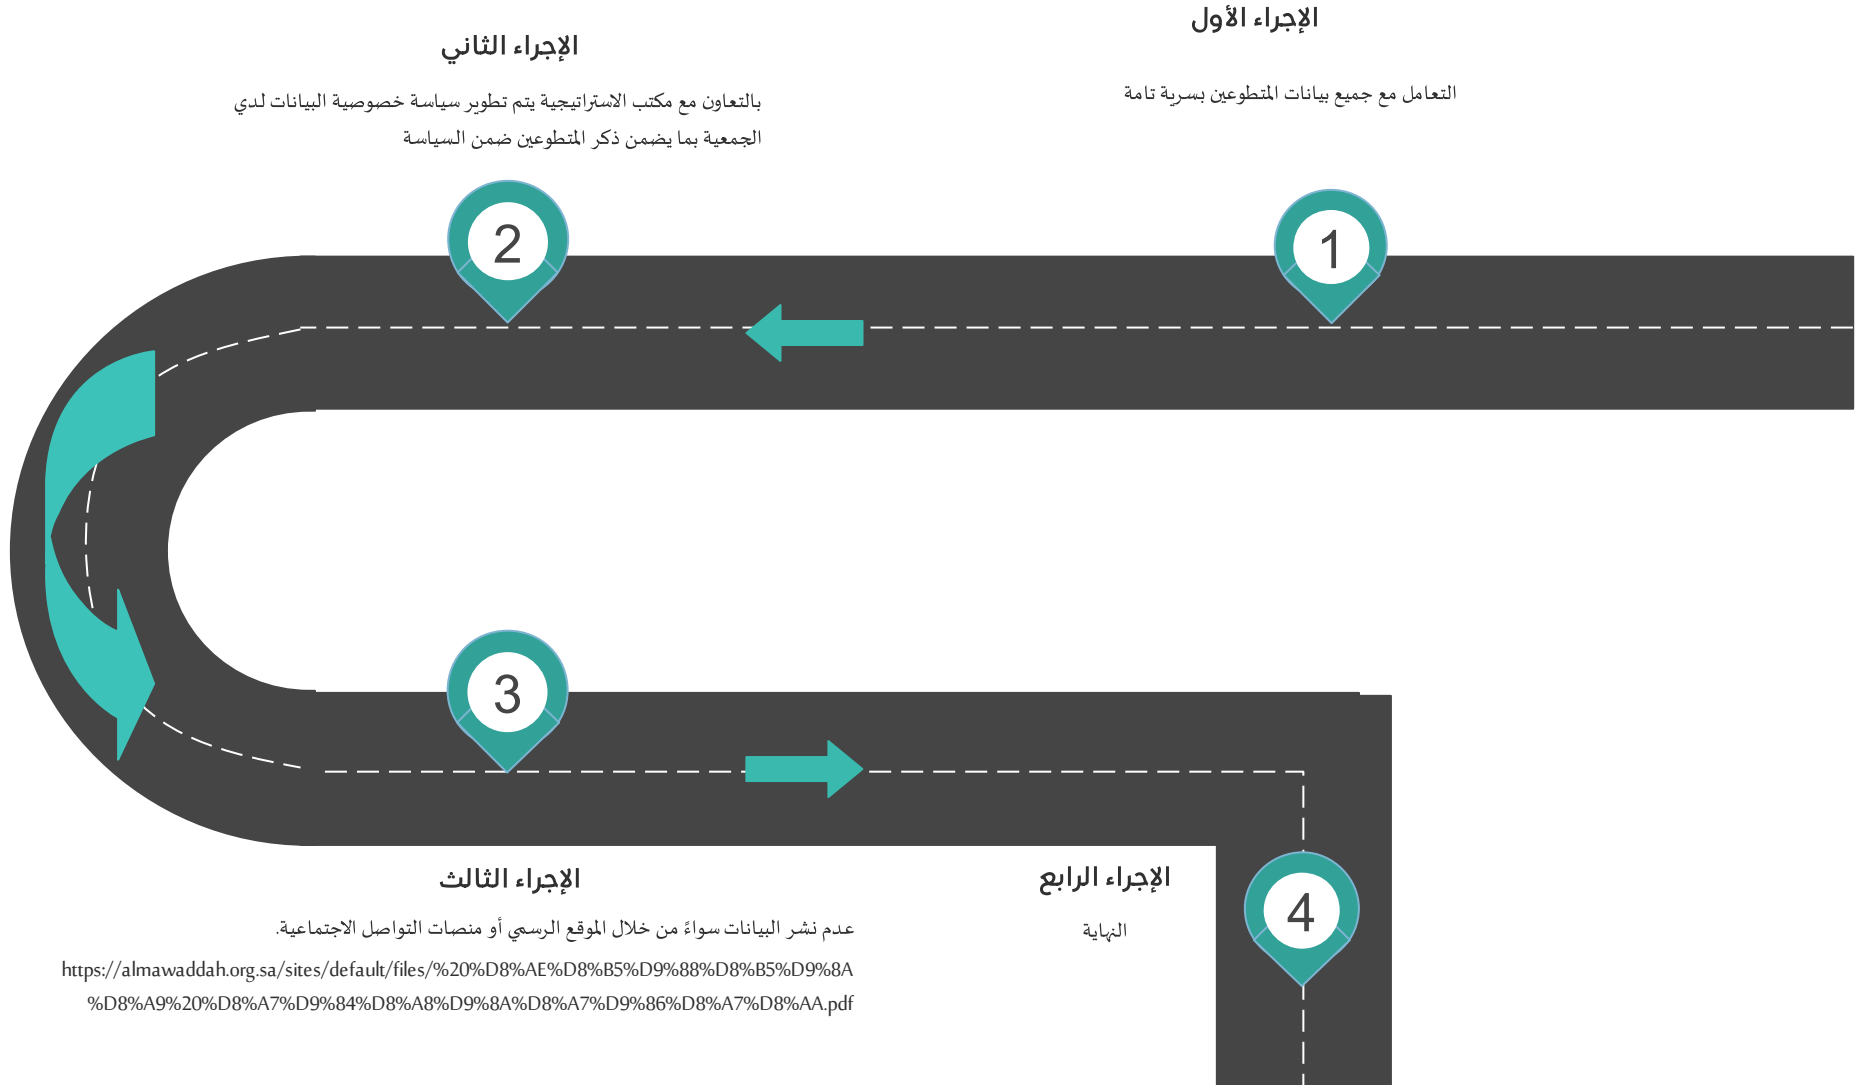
الإجراء الأول

التعامل مع جميع بيانات المتطوعين بسرية تامة

الإجراء الثاني

بالتعاون مع مكتب الاستراتيجية يتم تطوير سياسة خصوصية البيانات لدي الجمعية بما يضمن ذكر المتطوعين ضمن السياسة

2

1

3

الإجراء الثالث

عدم نشر البيانات سواءً من خلال الموقع الرسمي أو منصات التواصل الاجتماعية.

https://almawaddah.org.sa/sites/default/files/%20%D8%AE%D8%B5%D9%88%D8%B5%D9%8A%D8%A9%20%D8%A7%D9%84%D8%A8%D9%8A%D8%A7%D9%86%D8%A7%D8%AA.pdf

الإجراء الرابع

النهاية

4